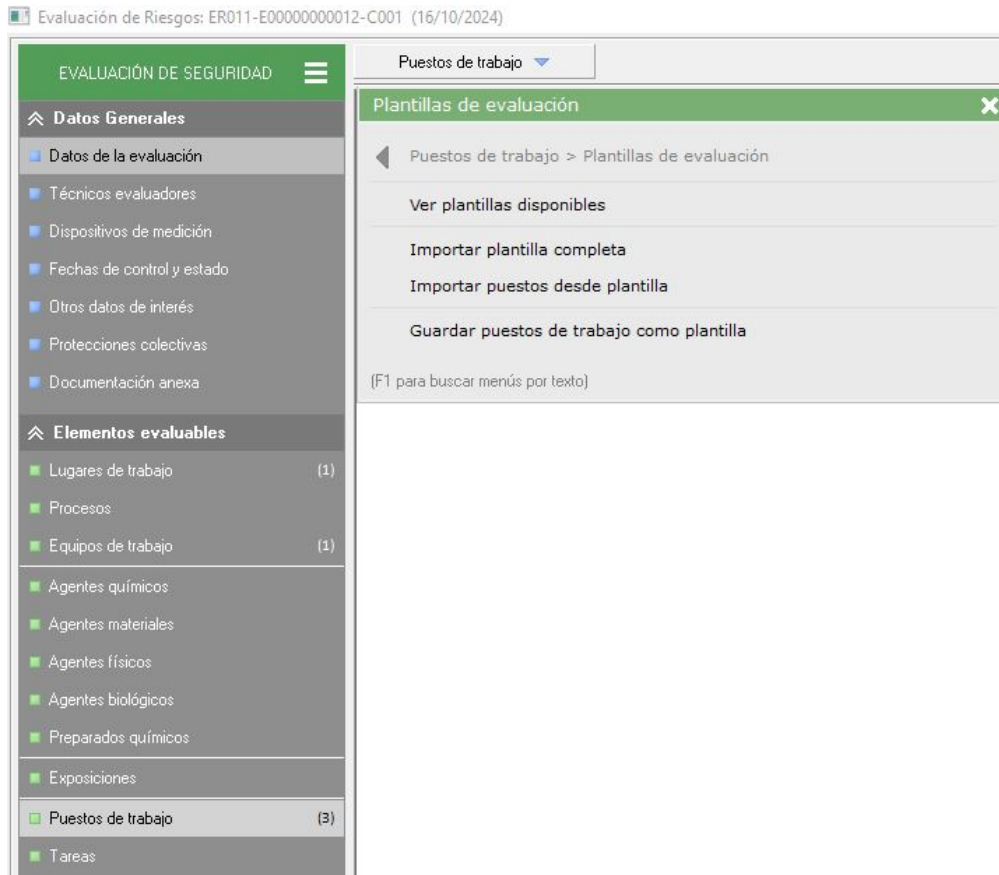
Evaluación de Riesgos: ER011-E00000000012-C001 (16/10/2024)

EVALUACIÓN DE SEGURIDAD

Datos Generales
Datos de la evaluación
Técnicos evaluadores
Dispositivos de medición
Fechas de control y estado
Otros datos de interés
Protecciones colectivas
Documentación anexa

Elementos evaluables
Lugares de trabajo (1)
Procesos
Equipos de trabajo (1)
Agentes químicos
Agentes materiales
Agentes físicos
Agentes biológicos
Preparados químicos
Exposiciones
Puestos de trabajo (3)
Tareas

Puestos de trabajo

Plantillas de evaluación

Puestos de trabajo > Plantillas de evaluación

Ver plantillas disponibles

Importar plantilla completa

Importar puestos desde plantilla

Guardar puestos de trabajo como plantilla

(F1 para buscar menús por texto)